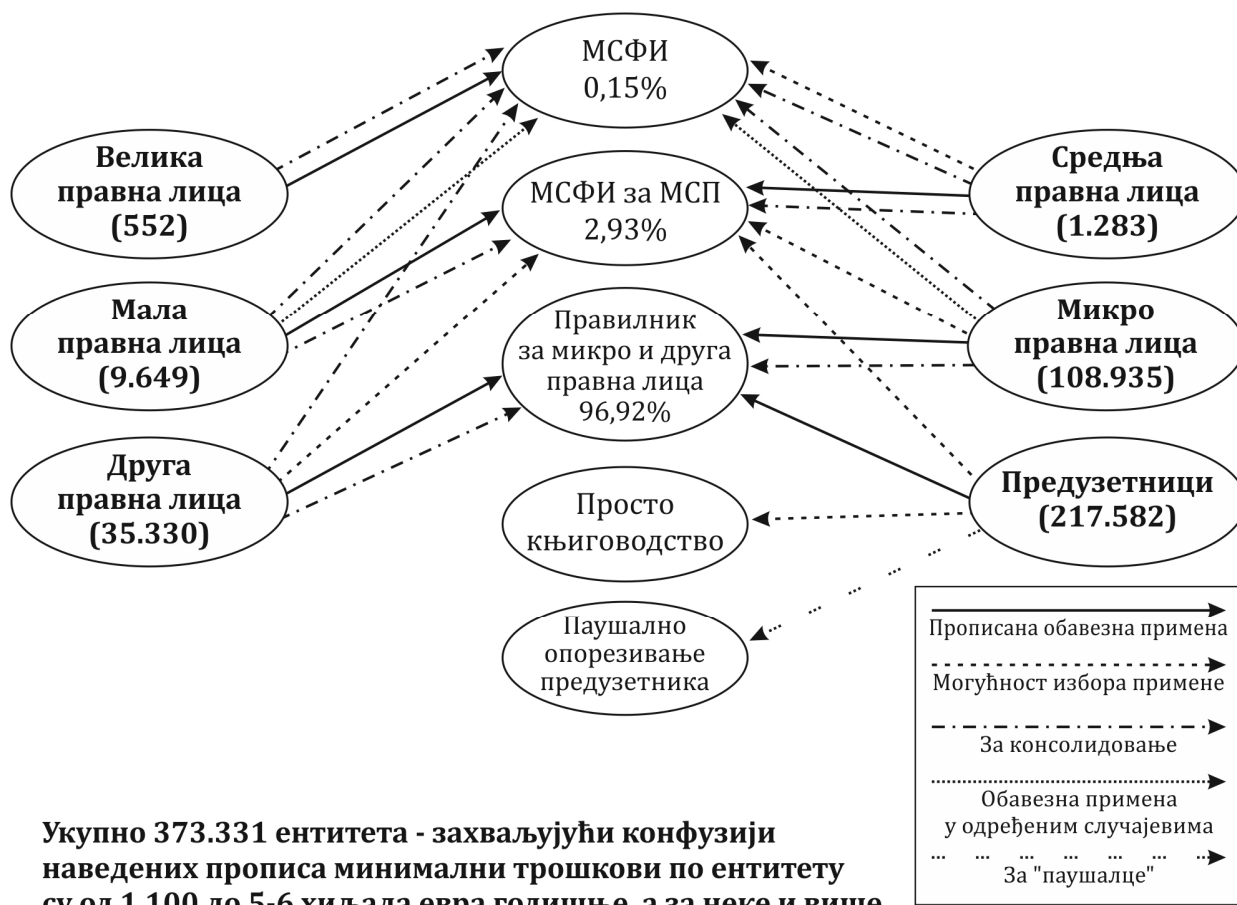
МСФИ
0,15%

Велика
правна лица
(552)

МСФИ за МСП
2,93%

Средња
правна лица
(1.283)

Мала
правна лица
(9.649)

Правилник
за микро и друга
правна лица
96,92%

Микро
правна лица
(108.935)

Друга
правна лица
(35.330)

Предузетници
(217.582)

Просто
књиговодство

Паушално
опорезивање
предузетника

Прописана обавезна примена
Могућност избора примене
За консолидовање
Обавезна примена
у одређеним случајевима
За "паушалце"

Укупно 373.331 ентитета - захваљујући конфузији наведених прописа минимални трошкови по ентитету су од 1.100 до 5-6 хиљада евра годишње, а за неке и више